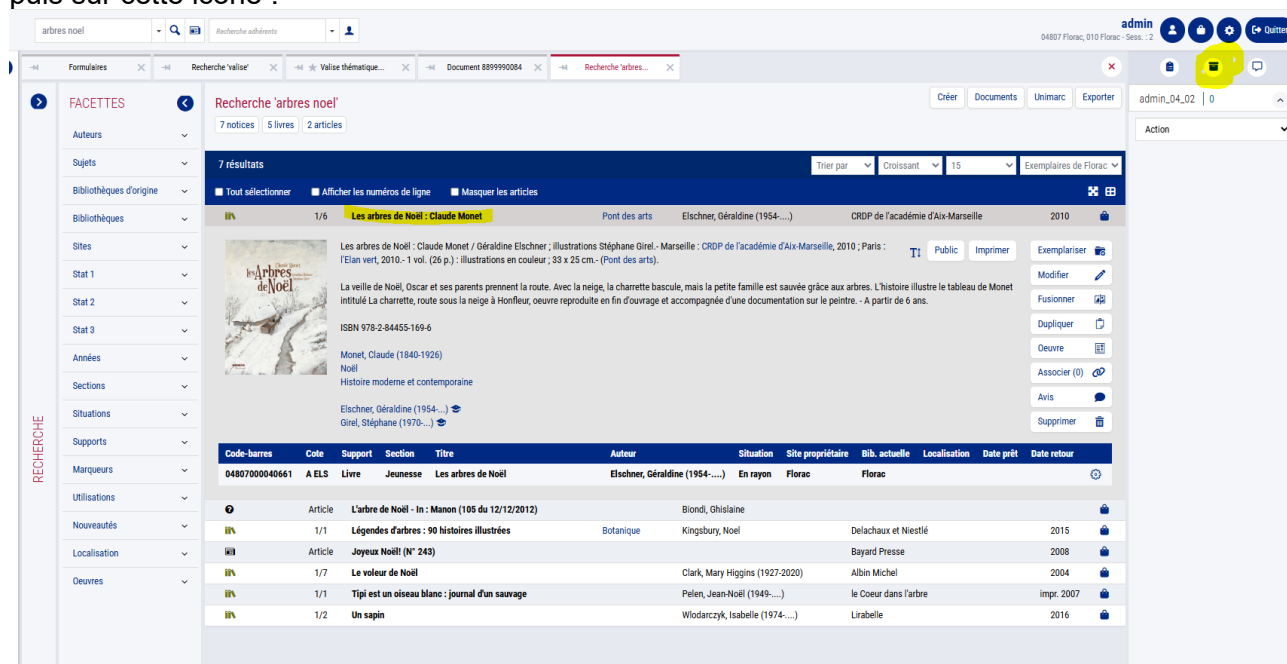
puis sur cette icône :

arbres noel
Recherche adhérents

admin
04807 Florac, 010 Florac - Sess. : 2
Quitter

Formulaires | Recherche 'valise' | Valise thématique... | Document 8899990084 | Recherche 'arbres...

admin_04_02 | 0
Action

FACETTES
Auteurs
Sujets
Bibliothèques d'origine
Bibliothèques
Sites
Stat 1
Stat 2
Stat 3
Années
Sections
Situations
Supports
Marqueurs
Utilisations
Nouveautés
Localisation
Oeuvres

RECHERCHE

Recherche 'arbres noel'
7 notices | 5 livres | 2 articles

Créer | Documents | Unimarc | Exporter

7 résultats
Trier par | Croissant | 15 | Exemplaires de Florac

Tout sélectionner | Afficher les numéros de ligne | Masquer les articles

1/6 Les arbres de Noël : Claude Monet | Pont des arts | Elschner, Géraldine (1954-....) | CRDP de l'académie d'Aix-Marseille | 2010

Les arbres de Noël : Claude Monet / Géraldine Elschner ; illustrations Stéphane Girel.- Marseille : CRDP de l'académie d'Aix-Marseille, 2010 ; Paris : l'Elan vert, 2010.- 1 vol. (26 p.) : illustrations en couleur ; 33 x 25 cm.- (Pont des arts).

La veille de Noël, Oscar et ses parents prennent la route. Avec la neige, la charrette bascule, mais la petite famille est sauvée grâce aux arbres. L'histoire illustre le tableau de Monet intitulé La charrette, route sous la neige à Honfleur, oeuvre reproduite en fin d'ouvrage et accompagnée d'une documentation sur le peintre. - A partir de 6 ans.

ISBN 978-2-84455-169-6

Monet, Claude (1840-1926)
Noël
Histoire moderne et contemporaine

Elschner, Géraldine (1954-....)
Girel, Stéphane (1970-....)

Public | Imprimer

Exemplariser
Modifier
Fusionner
Dupliquer
Oeuvre
Associer (0)
Avis
Supprimer

| Code-barres | Cote | Support | Section | Titre | Auteur | Situation | Site propriétaire | Bib. actuelle | Localisation | Date prêt | Date retour |
|---|---|---|---|---|---|---|---|---|---|---|---|
| 04807000040661 | A ELS | Livre | Jeunesse | Les arbres de Noël | Elschner, Géraldine (1954-....) | En rayon | Florac | Florac | | | |

| | | | | | | |
|---|---|---|---|---|---|---|
| Article | L'arbre de Noël - In : Manon (105 du 12/12/2012) | | Biondi, Ghislaine | | | |
| 1/1 | Légendes d'arbres : 90 histoires illustrées | Botanique | Kingsbury, Noel | Delachaux et Niestlé | 2015 |
| Article | Joyeux Noël! (N° 243) | | | Bayard Presse | 2008 |
| 1/7 | Le voleur de Noël | | Clark, Mary Higgins (1927-2020) | Albin Michel | 2004 |
| 1/1 | Tipi est un oiseau blanc : journal d'un sauvage | | Pelen, Jean-Noël (1949-....) | le Coeur dans l'arbre | impr. 2007 |
| 1/2 | Un sapin | | Wlodarczyk, Isabelle (1974-....) | Lirabelle | 2016 |